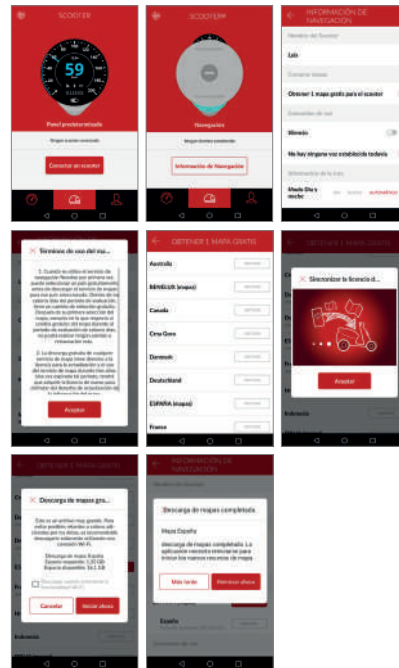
SCOOTER

59

Panel predeterminado

Ningún scooter conectado

Conectar un scooter

SCOOTERM

Navegación

Ningún destino pendiente

Información de Navegación

INFORMACIÓN DE NAVEGACIÓN

Nombre del Scooter

Luis

Contacto básico

Obtener 1 mapa gratis para el scooter

Evaluación de ruta

Minería

No hay ninguna voz establecida todavía

Información de la ruta

Modo Día y noche

AUTOMÁTICO

Términos de uso del ma...

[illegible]

Aceptar

OBTENER 1 MAPA GRATIS

Australia

BENELUX (mapa)

Canadá

Cina Gora

Danmark

Deutschland

ESPAÑA (mapa)

France

OBTENER 1 MAPA GRATIS

Sincronizar la licencia d...

Aceptar

Descarga de mapas gra...

Este es un archivo muy grande. Para evitar posibles retrasos o cobros adicionales por tus datos, se recomienda descargarlo solamente utilizando una conexión Wi-Fi.

Descarga de mapa España
Espacio requerido: 1,10 GB
Espacio disponible: 16,1 GB

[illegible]

Cancelar

Iniciar ahora

INFORMACIÓN DE NAVEGACIÓN

Descarga de mapas completada

Mapa España

descarga de mapas completada. La aplicación necesita reiniciarse para iniciar los nuevos recursos de mapa.

Más tarde

Reiniciar ahora

España